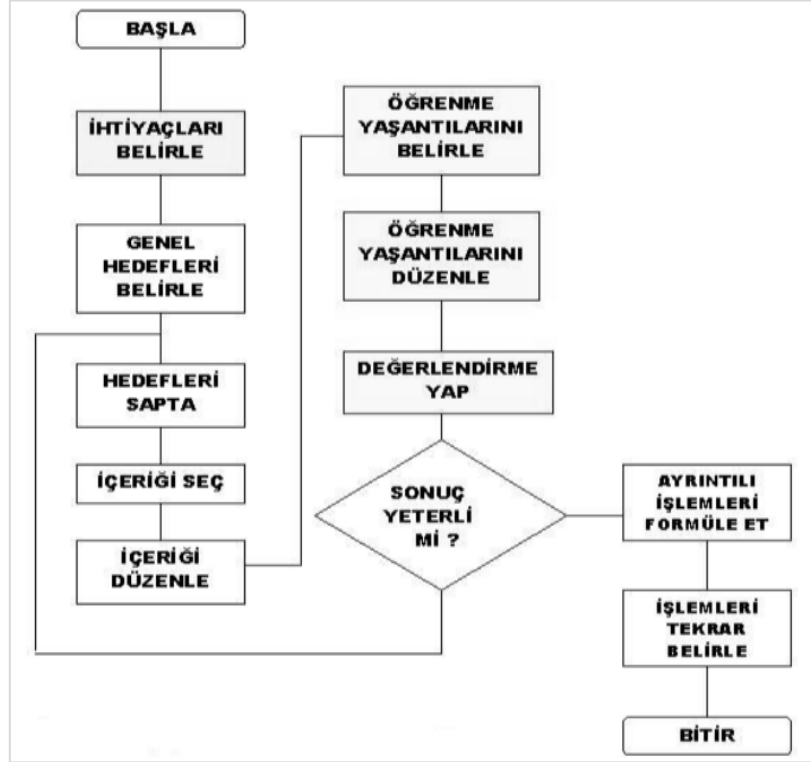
BAŞLA

İHTİYAÇLARI BELİRLE

GENEL HEDEFLERİ BELİRLE

HEDEFLERİ SAPTA

İÇERİĞİ SEÇ

İÇERİĞİ DÜZENLE

ÖĞRENME YAŞANTILARINI BELİRLE

ÖĞRENME YAŞANTILARINI DÜZENLE

DEĞERLENDİRME YAP

SONUÇ YETERLİ Mİ ?

AYRINTILI İŞLEMLERİ FORMÜLE ET

İŞLEMLERİ TEKRAR BELİRLE

BİTİR